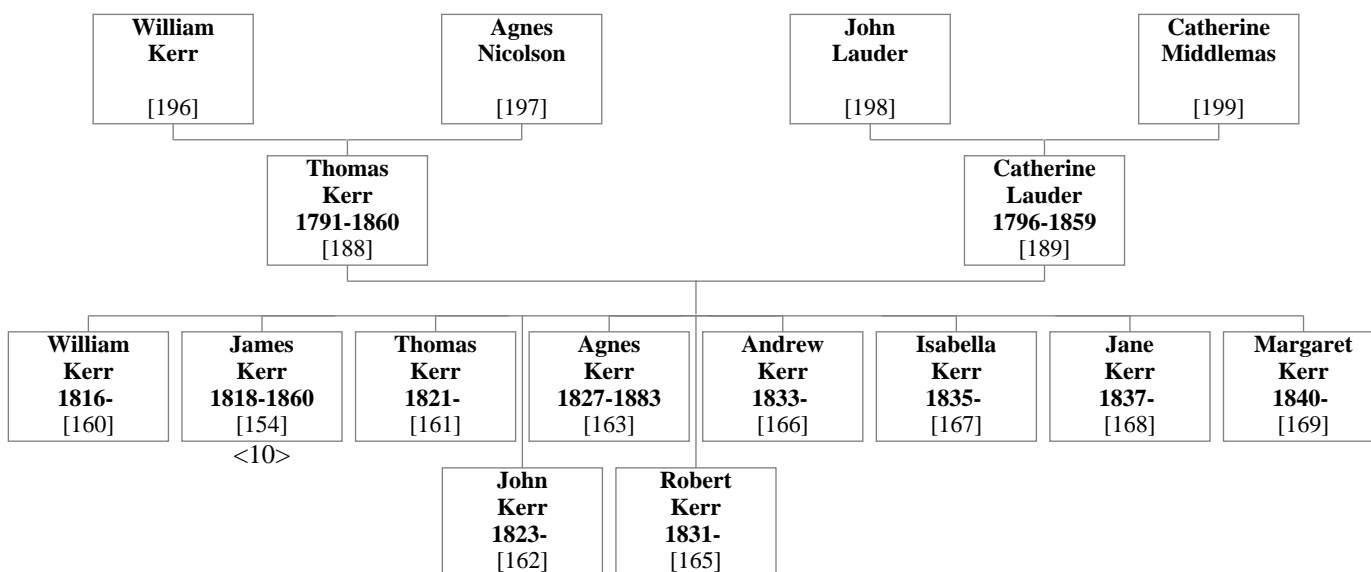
William Kerr
[196]

Agnes Nicolson
[197]

John Lauder
[198]

Catherine Middlemas
[199]

Thomas Kerr 1791-1860
[188]

Catherine Lauder 1796-1859
[189]

William Kerr 1816-
[160]

James Kerr 1818-1860
[154]
<10>

Thomas Kerr 1821-
[161]

Agnes Kerr 1827-1883
[163]

Andrew Kerr 1833-
[166]

Isabella Kerr 1835-
[167]

Jane Kerr 1837-
[168]

Margaret Kerr 1840-
[169]

John Kerr 1823-
[162]

Robert Kerr 1831-
[165]